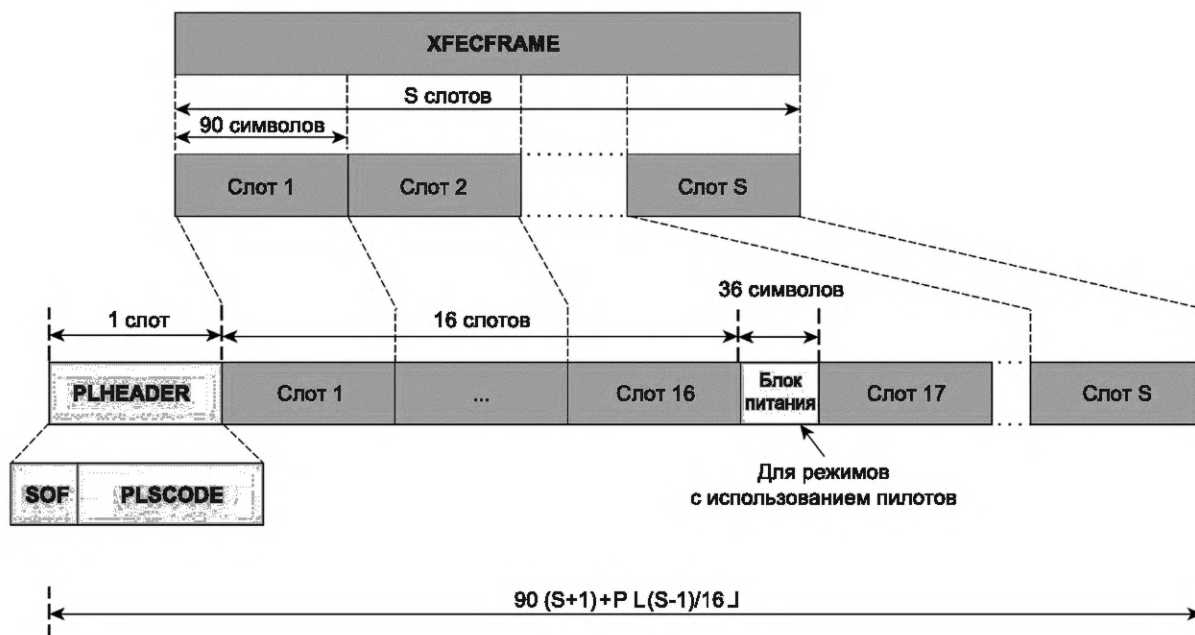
XFECFRAME

S слотов

90 символов

Слот 1

Слот 2

Слот S

36 символов

1 слот

16 слотов

PLHEADER

Слот 1

...

Слот 16

Блок питания

Слот 17

Слот S

SOF

PLSCODE

Для режимов с использованием пилотов

$90(S+1)+P\lfloor(S-1)/16\rfloor$